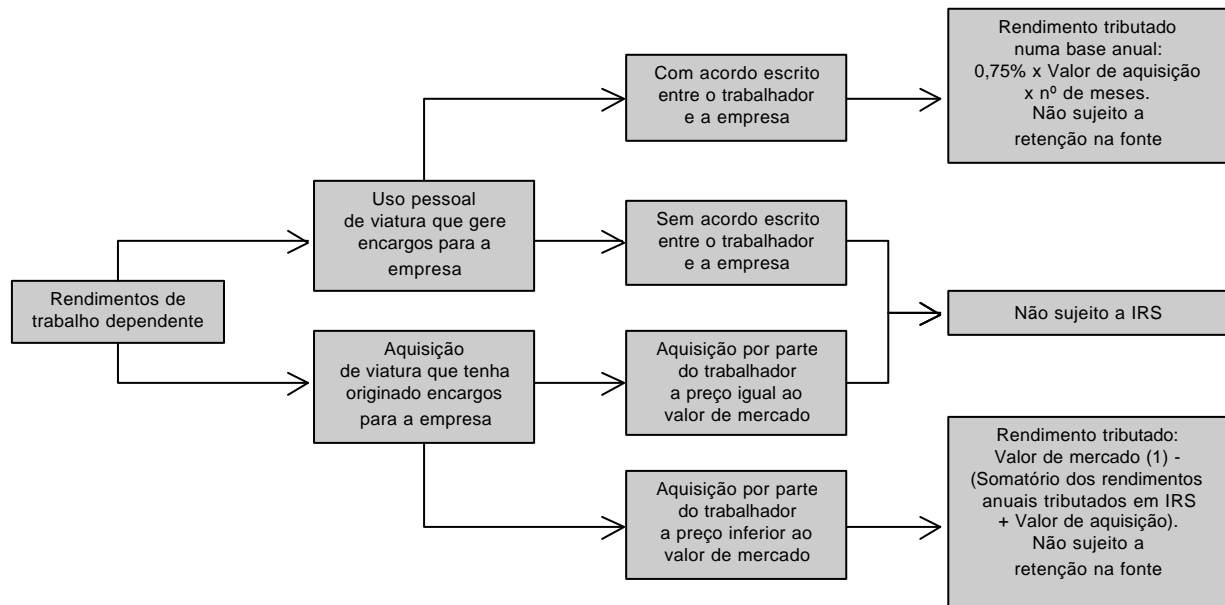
Rendimentos de trabalho dependente

Uso pessoal de viatura que gere encargos para a empresa

Aquisição de viatura que tenha originado encargos para a empresa

Com acordo escrito entre o trabalhador e a empresa

Sem acordo escrito entre o trabalhador e a empresa

Aquisição por parte do trabalhador a preço igual ao valor de mercado

Aquisição por parte do trabalhador a preço inferior ao valor de mercado

Rendimento tributado numa base anual: 0,75% x Valor de aquisição x nº de meses. Não sujeito a retenção na fonte

Não sujeito a IRS

Rendimento tributado: Valor de mercado (1) - (Somatório dos rendimentos anuais tributados em IRS + Valor de aquisição). Não sujeito a retenção na fonte